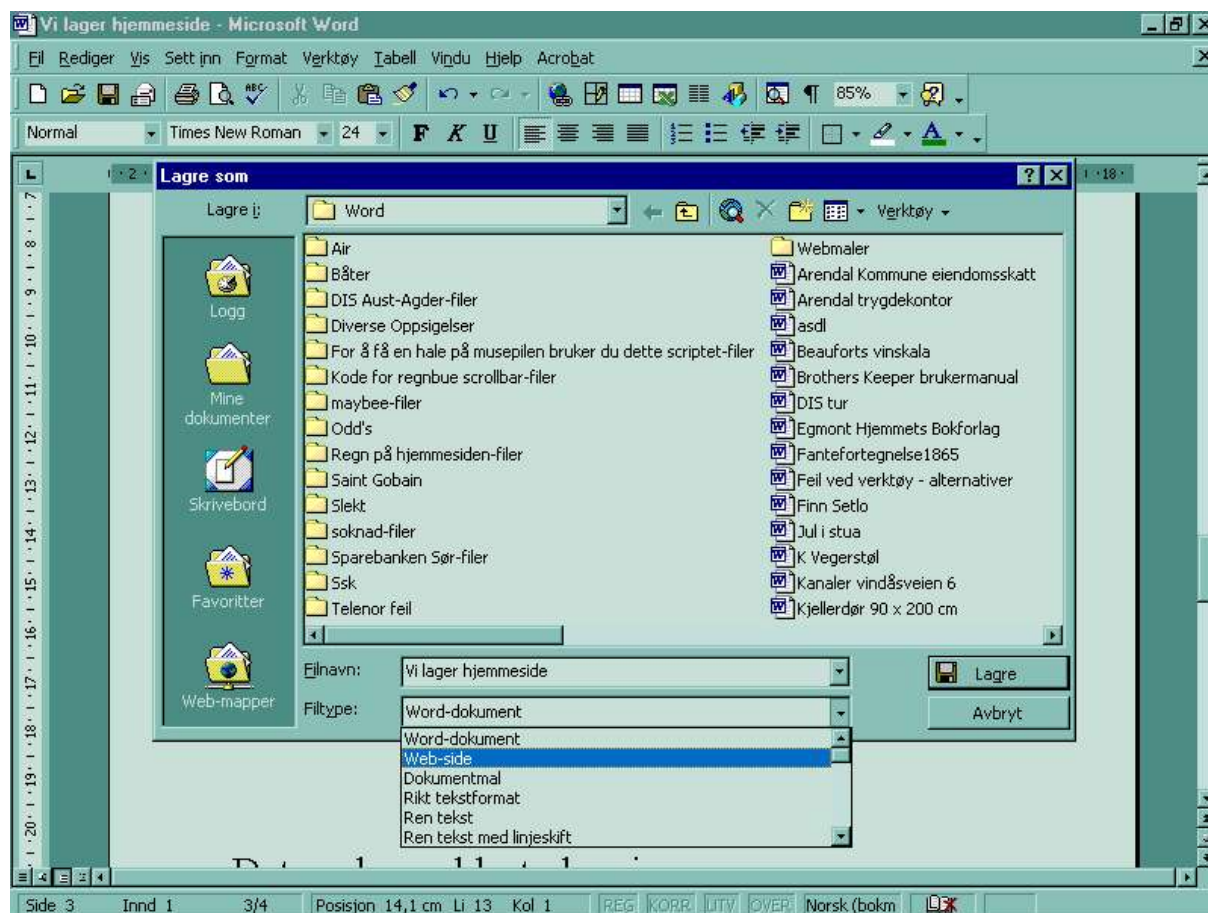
Vi lager hjemmeside - Microsoft Word

Fil Rediger Vis Sett inn Format Verktøy Tabell Vindu Hjelp Acrobat

85%

Normal Times New Roman 24 F K U

Lagre som

Lagre i: Word

Verktøy

Logg

Mine dokumenter

Skrivebord

Favoritter

Web-mapper

Air
Båter
DIS Aust-Agder-filer
Diverse Oppsigelser
For å få en hale på musepilen bruker du dette scriptet-filer
Kode for regnbue scrollbar-filer
maybee-filer
Odd's
Regn på hjemmesiden-filer
Saint Gobain
Slekt
soknad-filer
Sparebanken Sør-filer
Ssk
Telenor feil

Webmaler
Arendal Kommune eiendomsskatt
Arendal trygdekontor
asdl
Beauforts vinskala
Brothers Keeper brukermanual
DIS tur
Egmont Hjemmets Bokforlag
Fantefortegnelse1865
Feil ved verktøy - alternativer
Finn Setlo
Jul i stua
K Vegerstøl
Kanaler vindåsveien 6
Kjellerdør 90 x 200 cm

Filnavn: Vi lager hjemmeside

Lagre

Filtype: Word-dokument

Avbryt

Word-dokument
Web-side
Dokumentmal
Rikt tekstformat
Ren tekst
Ren tekst med linjeskift

Side 3 Innd 1 3/4 Posisjon 14,1 cm Li 13 Kol 1 REG KORR UTV OVER Norsk (bokm